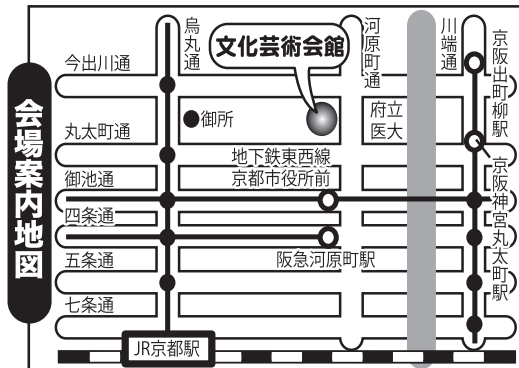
会場案内地図

烏丸通

河原町通

川端通

文化芸術会館

京阪出町柳駅

今出川通

丸太町通

●御所

府立医大

京阪神宮丸太町駅

地下鉄東西線 京都市役所前

御池通

四条通

五条通

阪急河原町駅

七条通

JR京都駅